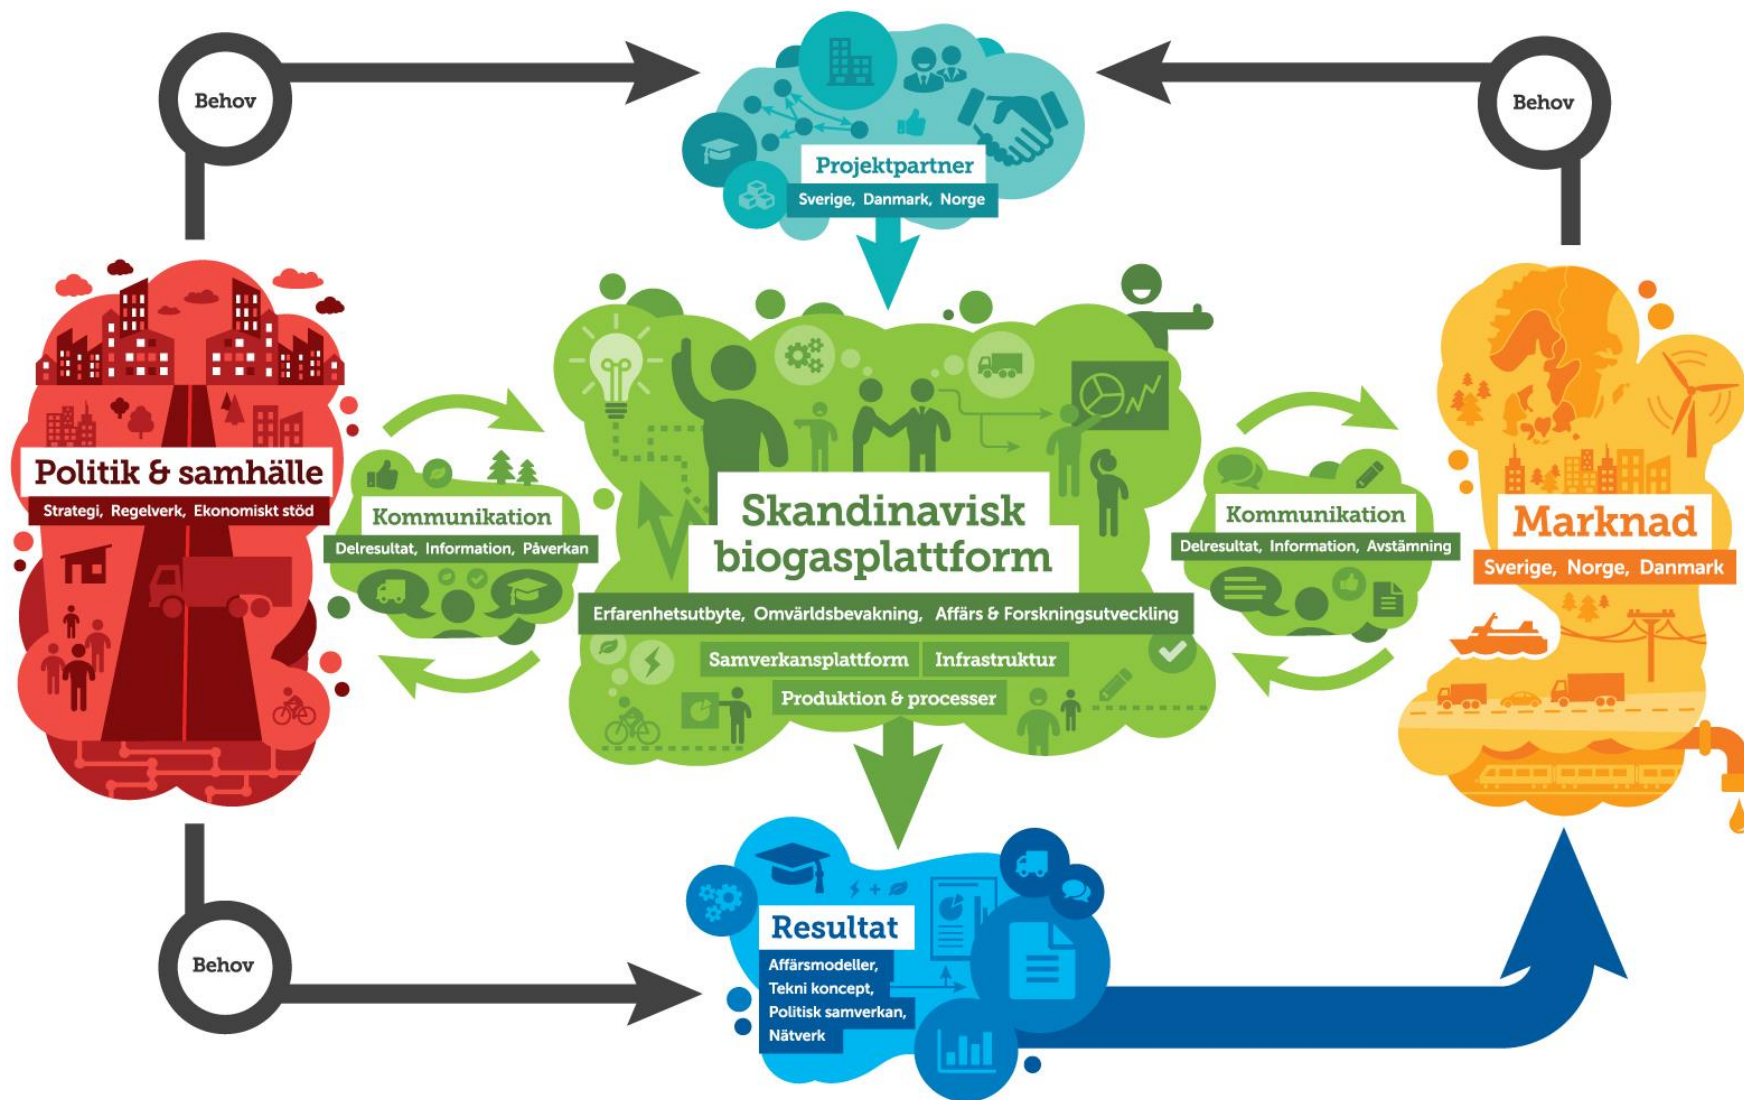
Behov

Behov

Projektpartner
Sverige, Danmark, Norge

Politik & samhälle
Strategi, Regelverk, Ekonomiskt stöd

Kommunikation
Delresultat, Information, Påverkan

Skandinavisk biogasplattform
Erfarenhetsutbyte, Omvärldsbevakning, Affärs & Forskningsutveckling
Samverkansplattform
Infrastruktur
Produktion & processer

Kommunikation
Delresultat, Information, Avstämning

Marknad
Sverige, Norge, Danmark

Behov

Resultat
Affärsmodeller,
Tekni koncept,
Politisk samverkan,
Nätverk